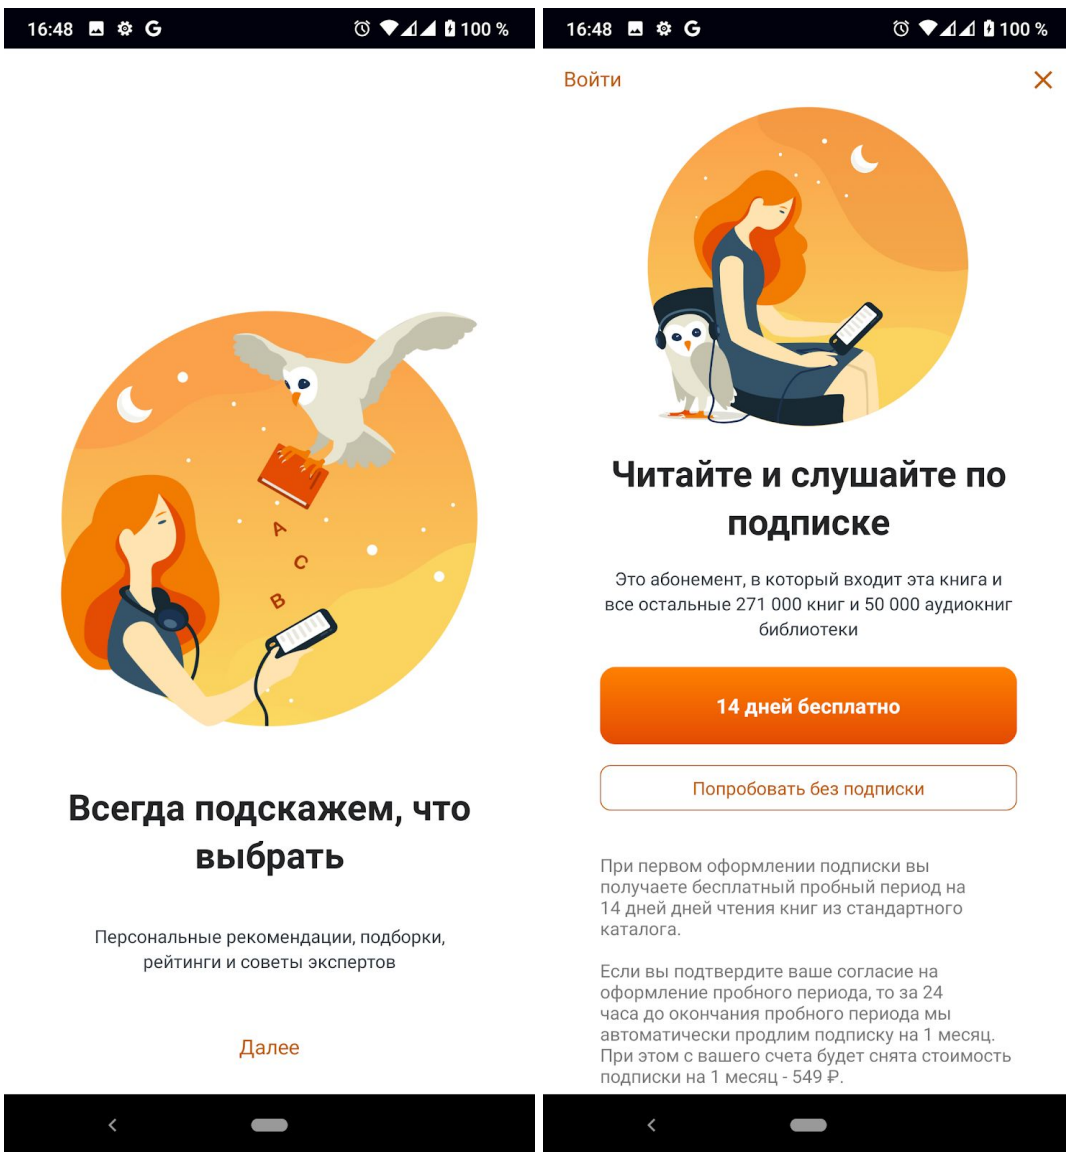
16:48 G 100 %

A
C
B

Всегда подскажем, что выбрать

Персональные рекомендации, подборки, рейтинги и советы экспертов

Далее

16:48 G 100 %

Войти

Читайте и слушайте по подписке

Это абонемент, в который входит эта книга и все остальные 271 000 книг и 50 000 аудиокниг библиотеки

14 дней бесплатно

Попробовать без подписки

При первом оформлении подписки вы получаете бесплатный пробный период на 14 дней дней чтения книг из стандартного каталога.

Если вы подтвердите ваше согласие на оформление пробного периода, то за 24 часа до окончания пробного периода мы автоматически продлим подписку на 1 месяц. При этом с вашего счета будет снята стоимость подписки на 1 месяц - 549 ₽.